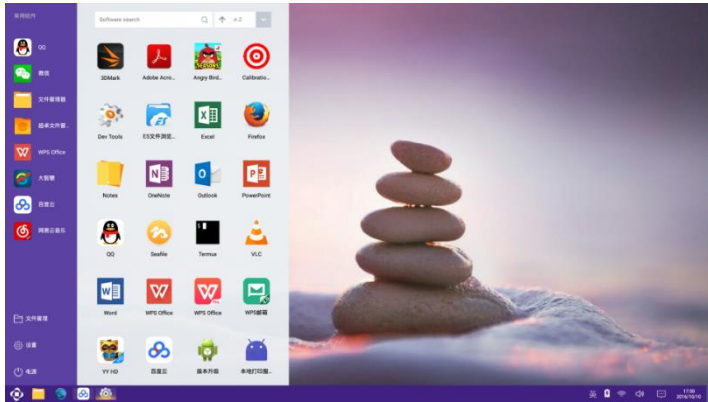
常用软件

QQ
微信
文件管理器
超卓文件管...
WPS Office
大智慧
百度云
网易云音乐

文件管理
设置
电源

Software search
A-Z

3DMark
Adobe Acro...
Angry Bird...
Calibratio...
Dev Tools
ES文件浏览...
Excel
Firefox
Notes
OneNote
Outlook
PowerPoint
QQ
Seafile
Termux
VLC
Word
WPS Office
WPS Office
WPS邮箱
YY HD
百度云
版本升级
本地打印服...

英
17:50
2016/10/10